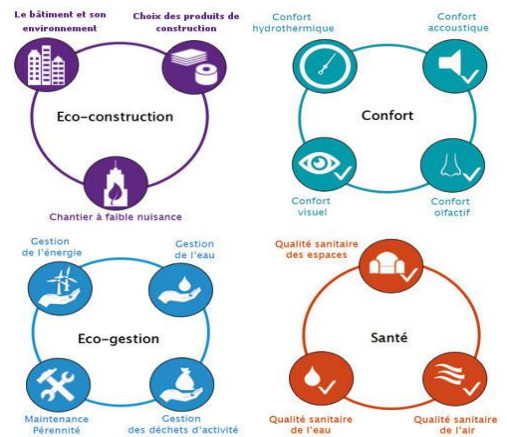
Le bâtiment et son environnement

Choix des produits de construction

Eco-construction

Chantier à faible nuisance

Confort hydrothermique

Confort accoustique

Confort

Confort visuel

Confort olfactif

Gestion de l'énergie

Gestion de l'eau

Eco-gestion

Maintenance Pérennité

Gestion des déchets d'activité

Qualité sanitaire des espaces

Santé

Qualité sanitaire de l'eau

Qualité sanitaire de l'air